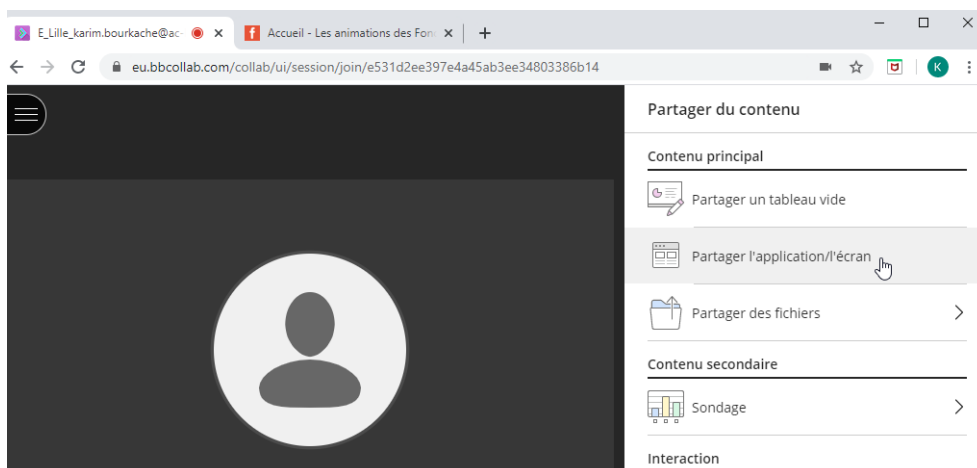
E_Lille_karim.bourkache@ac
Accueil - Les animations des Fon
eu.bbcollab.com/collab/ui/session/join/e531d2ee397e4a45ab3ee34803386b14
K

Partager du contenu

Contenu principal

Partager un tableau vide

Partager l'application/l'écran

Partager des fichiers

Contenu secondaire

Sondage

Interaction